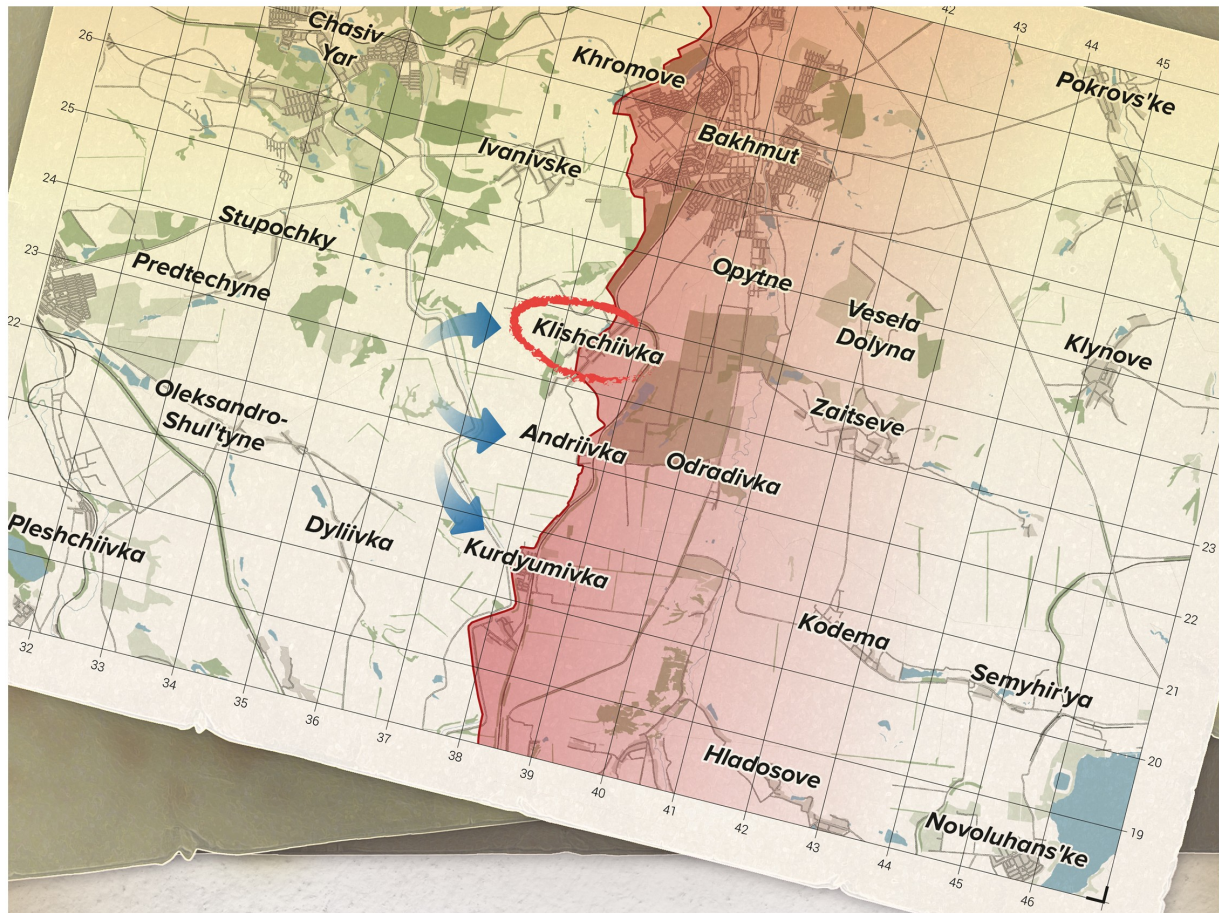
42
43
44
45
26
25
24
23
22
Chasiv Yar
Khromove
Pokrovs'ke
Bakhmut
Ivanivske
Stupochky
Predtechyne
Opytne
Vesela Dolyna
Klishchiivka
Klynove
Oleksandro-Shul'tyne
Zaitseve
Andriivka
Odradivka
Dyliivka
Pleshchiivka
Kurdyumivka
23
22
Kodema
21
Semyhir'ya
20
Hladosove
19
Novoluhans'ke
32
33
34
35
36
37
38
39
40
41
42
43
44
45
46